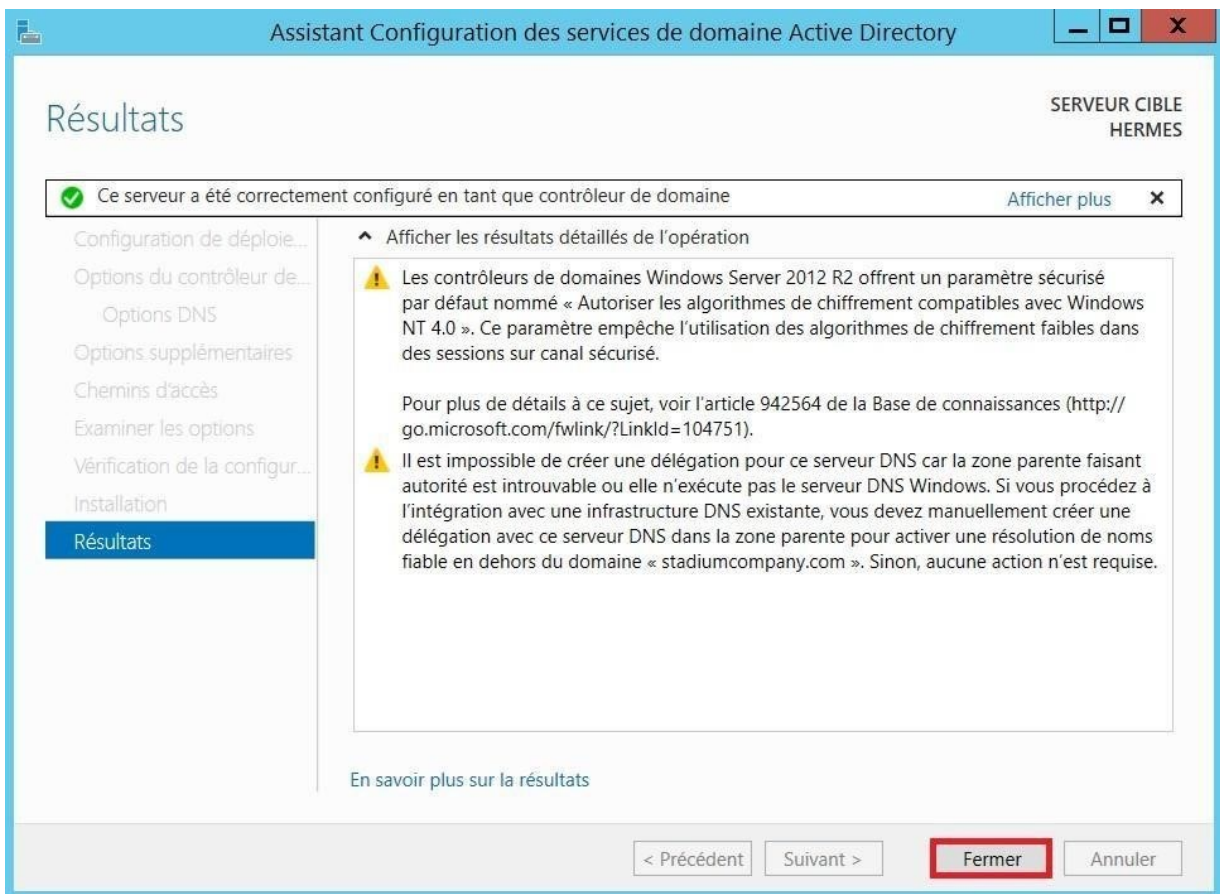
Assistant Configuration des services de domaine Active Directory

Résultats

SERVEUR CIBLE
HERMES

Ce serveur a été correctement configuré en tant que contrôleur de domaine

Afficher plus

×

Configuration de déploie...
Options du contrôleur de...
Options DNS
Options supplémentaires
Chemins d'accès
Examiner les options
Vérification de la configur...
Installation
Résultats

Afficher les résultats détaillés de l'opération

Les contrôleurs de domaines Windows Server 2012 R2 offrent un paramètre sécurisé par défaut nommé « Autoriser les algorithmes de chiffrement compatibles avec Windows NT 4.0 ». Ce paramètre empêche l'utilisation des algorithmes de chiffrement faibles dans des sessions sur canal sécurisé.

Pour plus de détails à ce sujet, voir l'article 942564 de la Base de connaissances (http://go.microsoft.com/fwlink/?LinkId=104751).

Il est impossible de créer une délégation pour ce serveur DNS car la zone parente faisant autorité est introuvable ou elle n'exécute pas le serveur DNS Windows. Si vous procédez à l'intégration avec une infrastructure DNS existante, vous devez manuellement créer une délégation avec ce serveur DNS dans la zone parente pour activer une résolution de noms fiable en dehors du domaine « stadiumcompany.com ». Sinon, aucune action n'est requise.

En savoir plus sur la résultats

< Précédent
Suivant >
Fermer
Annuler